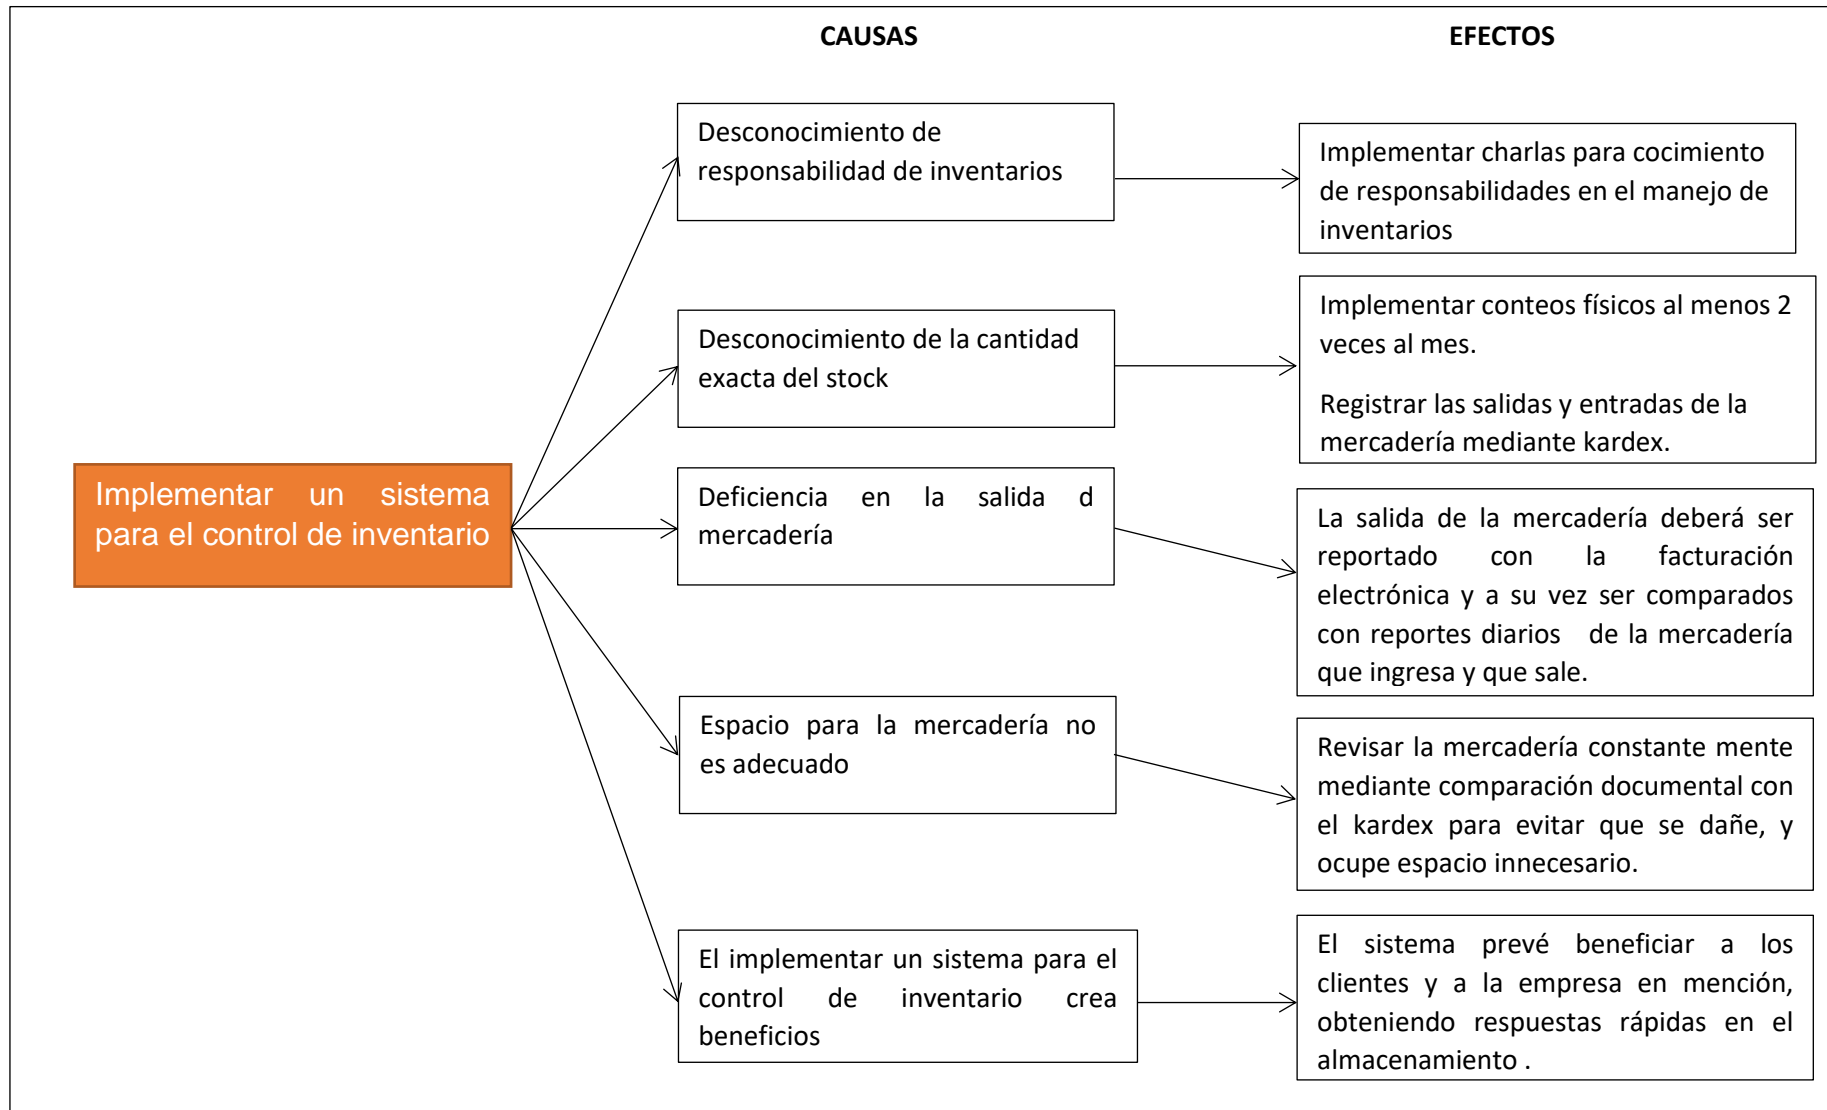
CAUSAS

EFECTOS

Implementar un sistema para el control de inventario

Desconocimiento de responsabilidad de inventarios

Implementar charlas para cocimiento de responsabilidades en el manejo de inventarios

Desconocimiento de la cantidad exacta del stock

Implementar conteos físicos al menos 2 veces al mes.

Registrar las salidas y entradas de la mercadería mediante kardex.

Deficiencia en la salida d mercadería

La salida de la mercadería deberá ser reportado con la facturación electrónica y a su vez ser comparados con reportes diarios de la mercadería que ingresa y que sale.

Espacio para la mercadería no es adecuado

Revisar la mercadería constante mente mediante comparación documental con el kardex para evitar que se dañe, y ocupe espacio innecesario.

El implementar un sistema para el control de inventario crea beneficios

El sistema prevé beneficiar a los clientes y a la empresa en mención, obteniendo respuestas rápidas en el almacenamiento .